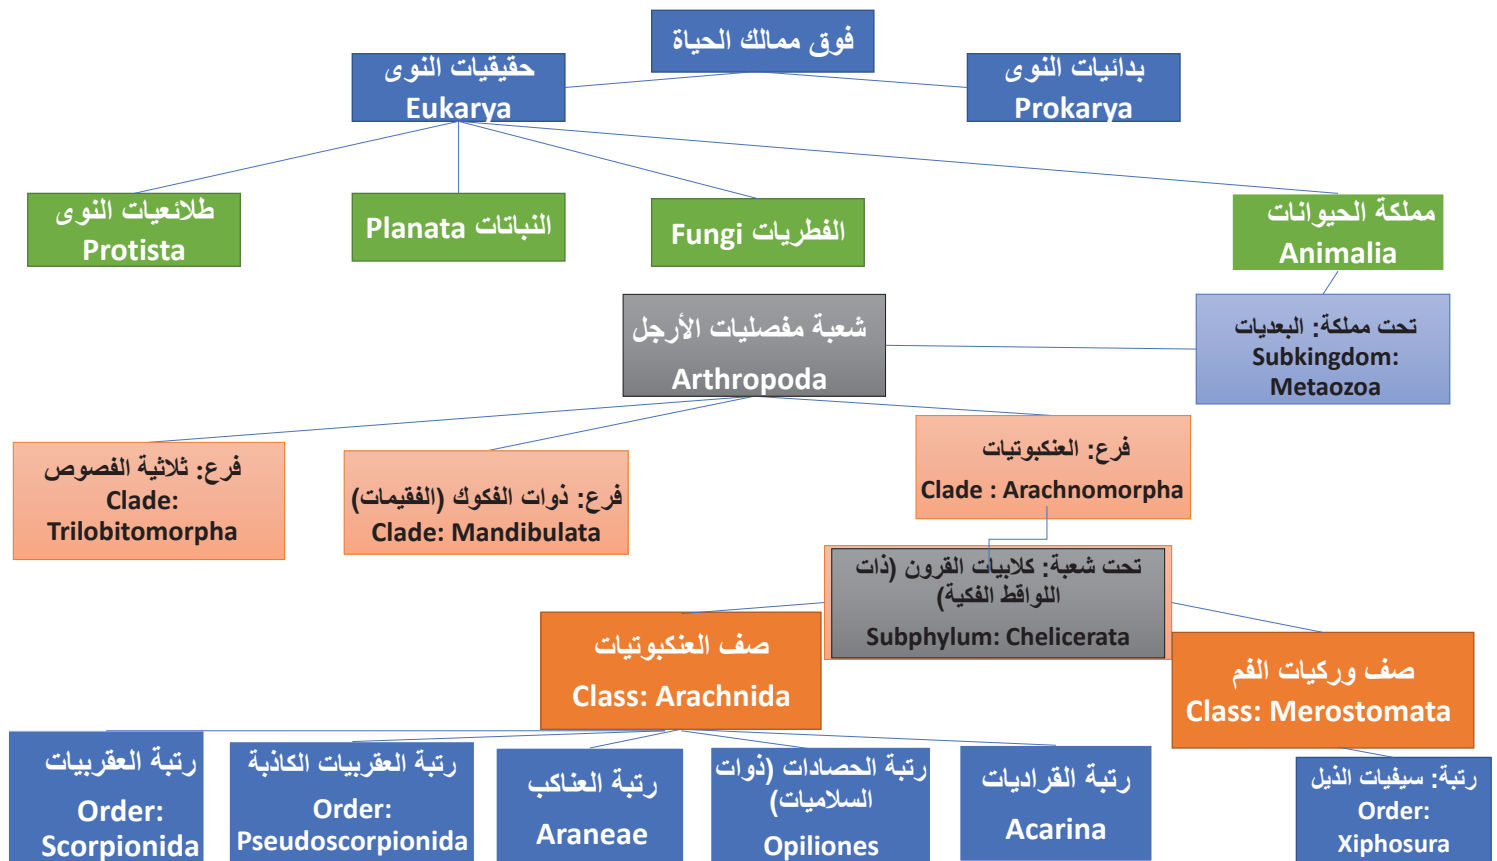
فوق ممالك الحياة

حقيقيات النوى
Eukarya

بدائيات النوى
Prokarya

طلائعيات النوى
Protista

Planata النباتات

Fungi الفطريات

مملكة الحيوانات
Animalia

شعبة مفصليات الأرجل
Arthropoda

تحت مملكة: البعديات
Subkingdom:
Metaozoa

فرع: ثلاثية الفصوص
Clade:
Trilobitomorpha

فرع: ذوات الفكوك (الفقيمات)
Clade: Mandibulata

فرع: العنكبوتيات
Clade : Arachnomorpha

تحت شعبة: كلابيات القرون (ذات اللواقط الفكية)
Subphylum: Chelicerata

صف العنكبوتيات
Class: Arachnida

صف وركيات الفم
Class: Merostomata

رتبة العقربيات
Order:
Scorpionida

رتبة العقربيات الكاذبة
Order:
Pseudoscorpionida

رتبة العناكب
Araneae

رتبة الحصادات (ذوات السلاميات)
Opiliones

رتبة القراديات
Acarina

رتبة: سيفيات الذيل
Order:
Xiphosura